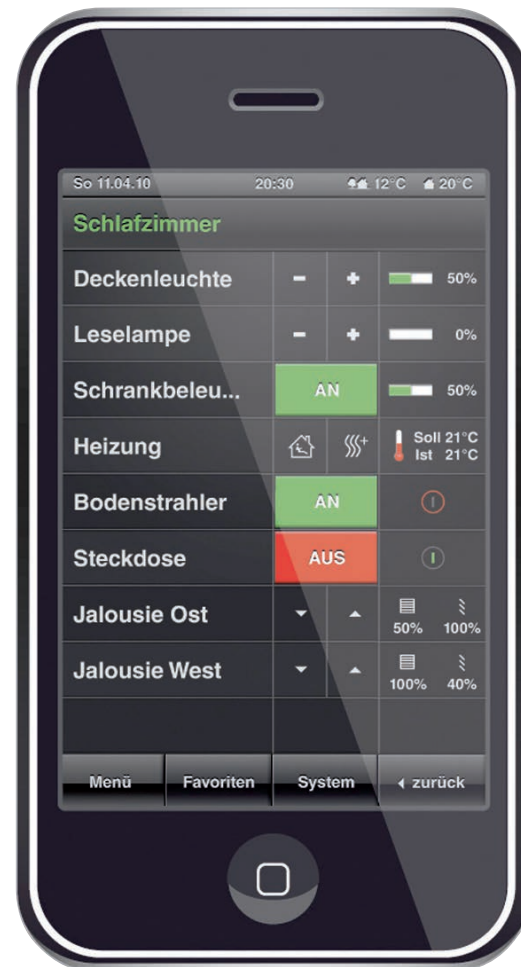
So 11.04.10 20:30 12°C 20°C

Schlafzimmer

| | | | |
|---|---|---|---|
| Deckenleuchte | - | + | 50% |
| Leselampe | - | + | 0% |
| Schrankbeleu... | AN | | 50% |
| Heizung | | | Soll 21°C Ist 21°C |
| Bodenstrahler | AN | | |
| Steckdose | AUS | | |
| Jalousie Ost | | | 50% 100% |
| Jalousie West | | | 100% 40% |

Menü Favoriten System ◂ zurück